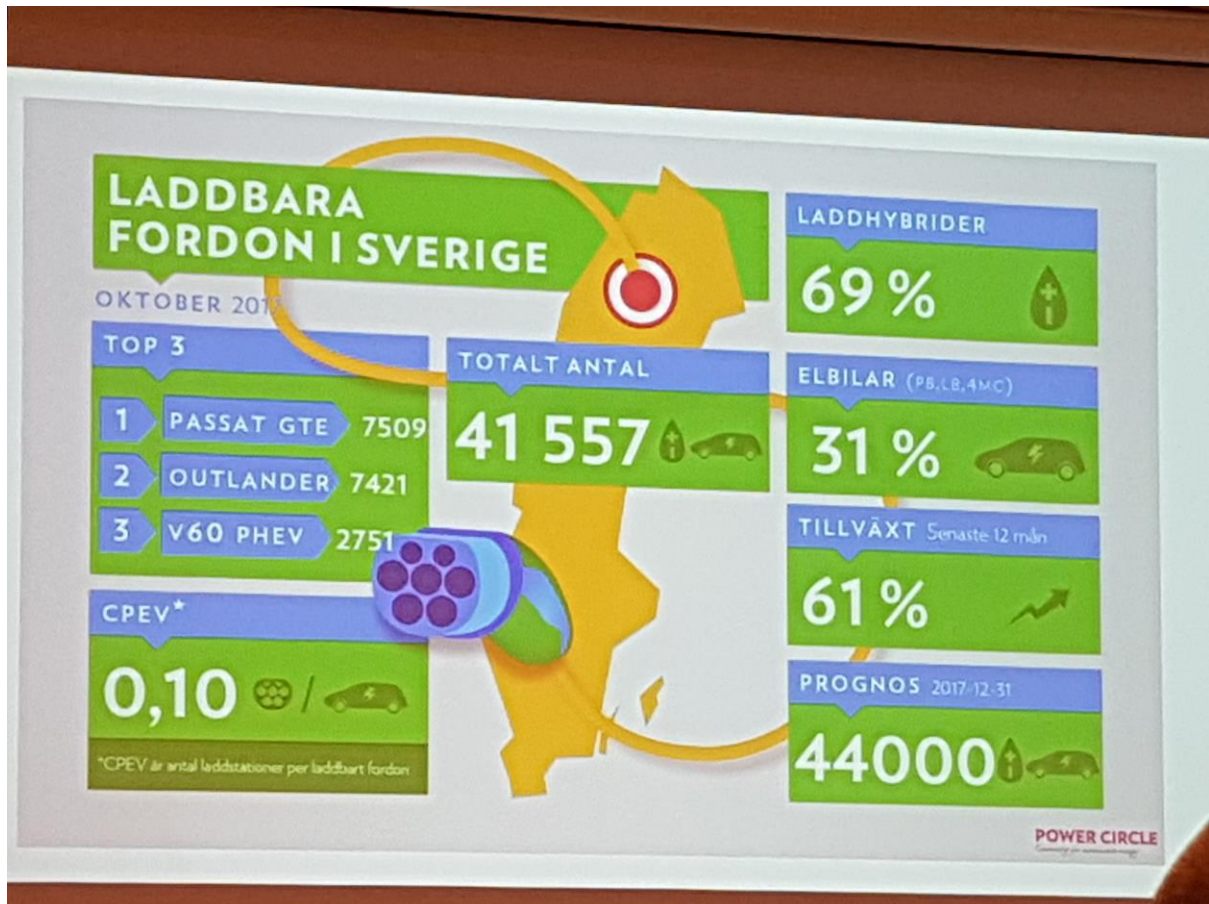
LADDBARA FORDON I SVERIGE

OKTOBER 201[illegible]

TOP 3

| | | |
|---|---|---|
| 1 | PASSAT GTE | 7509 |
| 2 | OUTLANDER | 7421 |
| 3 | V60 PHEV | 2751 |

CPEV*

0,10 /

*CPEV är antal laddstationer per laddbart fordon

TOTALT ANTAL

41 557

LADDHYBRIDER

69 %

ELBILAR (PB,LB,4MC)

31 %

TILLVÄXT Senaste 12 mån

61 %

PROGNOS 2017-12-31

44000

POWER CIRCLE
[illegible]